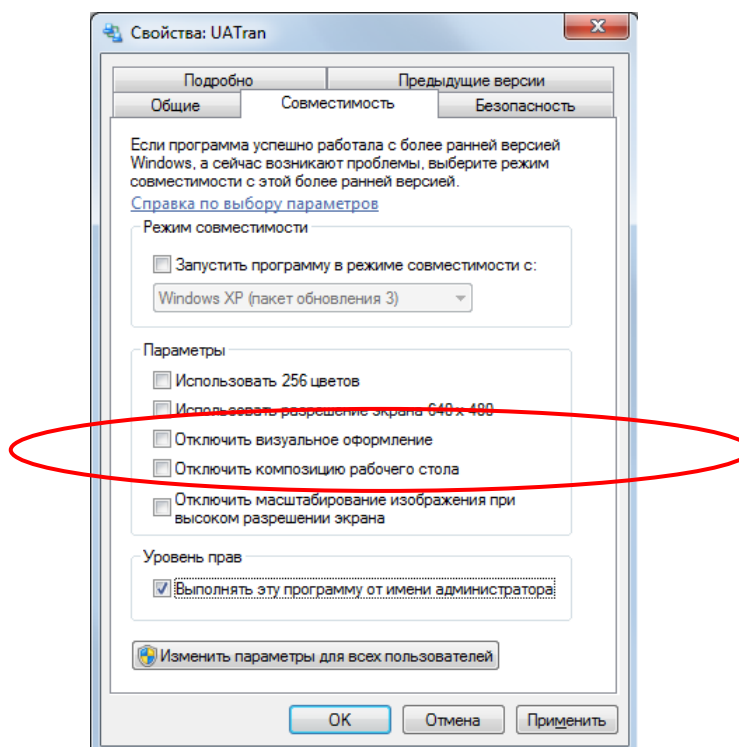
Свойства: UATran

Подробно
Предыдущие версии
Общие
Совместимость
Безопасность

Если программа успешно работала с более ранней версией Windows, а сейчас возникают проблемы, выберите режим совместимости с этой более ранней версией.

Справка по выбору параметров

Режим совместимости

Запустить программу в режиме совместимости с:

Windows XP (пакет обновления 3)

Параметры

Использовать 256 цветов

Использовать разрешение экрана 640 x 480

Отключить визуальное оформление

Отключить композицию рабочего стола

Отключить масштабирование изображения при высоком разрешении экрана

Уровень прав

Выполнять эту программу от имени администратора

Изменить параметры для всех пользователей

OK
Отмена
Применить